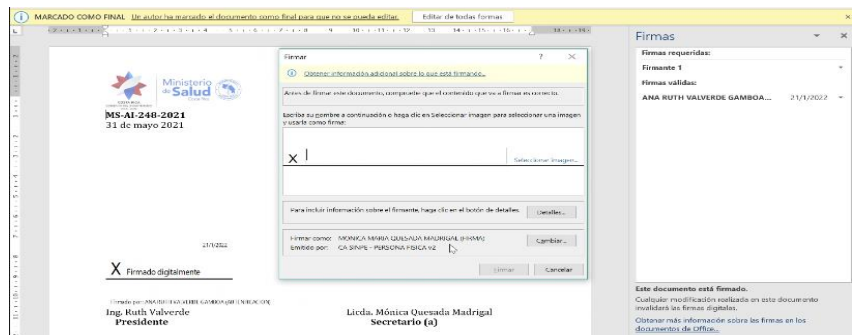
MARCADO COMO FINAL Un autor ha marcado el documento como final para que no se pueda editar. Editar de todas formas

Ministerio de Salud Costa Rica

MS-AI-248-2021
31 de mayo 2021

21/1/2022

X Firmado digitalmente

Firmado por: ANA RUTH VALVERDE GAMBOA (AUTENTICACION)
Ing. Ruth Valverde
Presidente

Licda. Mónica Quesada Madrigal
Secretario (a)

Firmar ? ×

Obtener información adicional sobre lo que está firmando...

Antes de firmar este documento, compruebe que el contenido que va a firmar es correcto.

Escriba su nombre a continuación o haga clic en Seleccionar imagen para seleccionar una imagen y usarla como firma:

X

Seleccionar imagen...

Para incluir información sobre el firmante, haga clic en el botón de detalles. Detalles...

Firmar como: MONICA MARIA QUESADA MADRIGAL (FIRMA)
Emitido por: CA SINPE - PERSONA FISICA v2
Cambiar...

Firmar Cancelar

Firmas

Firmas requeridas:
Firmante 1
Firmas válidas:
ANA RUTH VALVERDE GAMBOA... 21/1/2022

Este documento está firmado.
Cualquier modificación realizada en este documento invalidará las firmas digitales.
Obtener más información sobre las firmas en los documentos de Office...